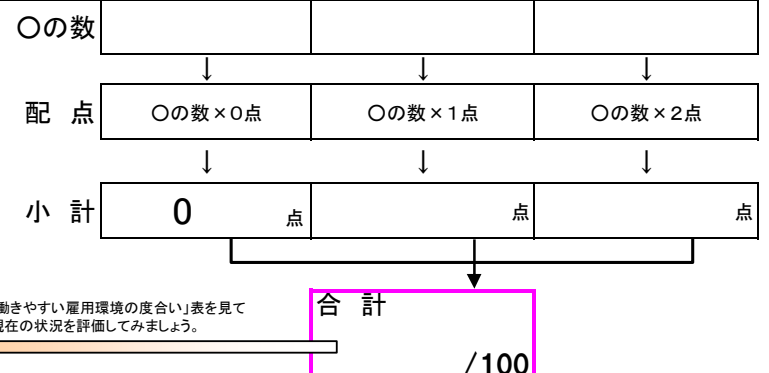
| ○の数 | | | |
|---|---|---|---|
| | ↓ | ↓ | ↓ |
| 配 点 | ○の数×0点 | ○の数×1点 | ○の数×2点 |
| | ↓ | ↓ | ↓ |
| 小 計 | 0 点 | 点 | 点 |

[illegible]動きやすい雇用環境の度合い」表を見て
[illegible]現在の状況を評価してみましょう。

合 計

/100